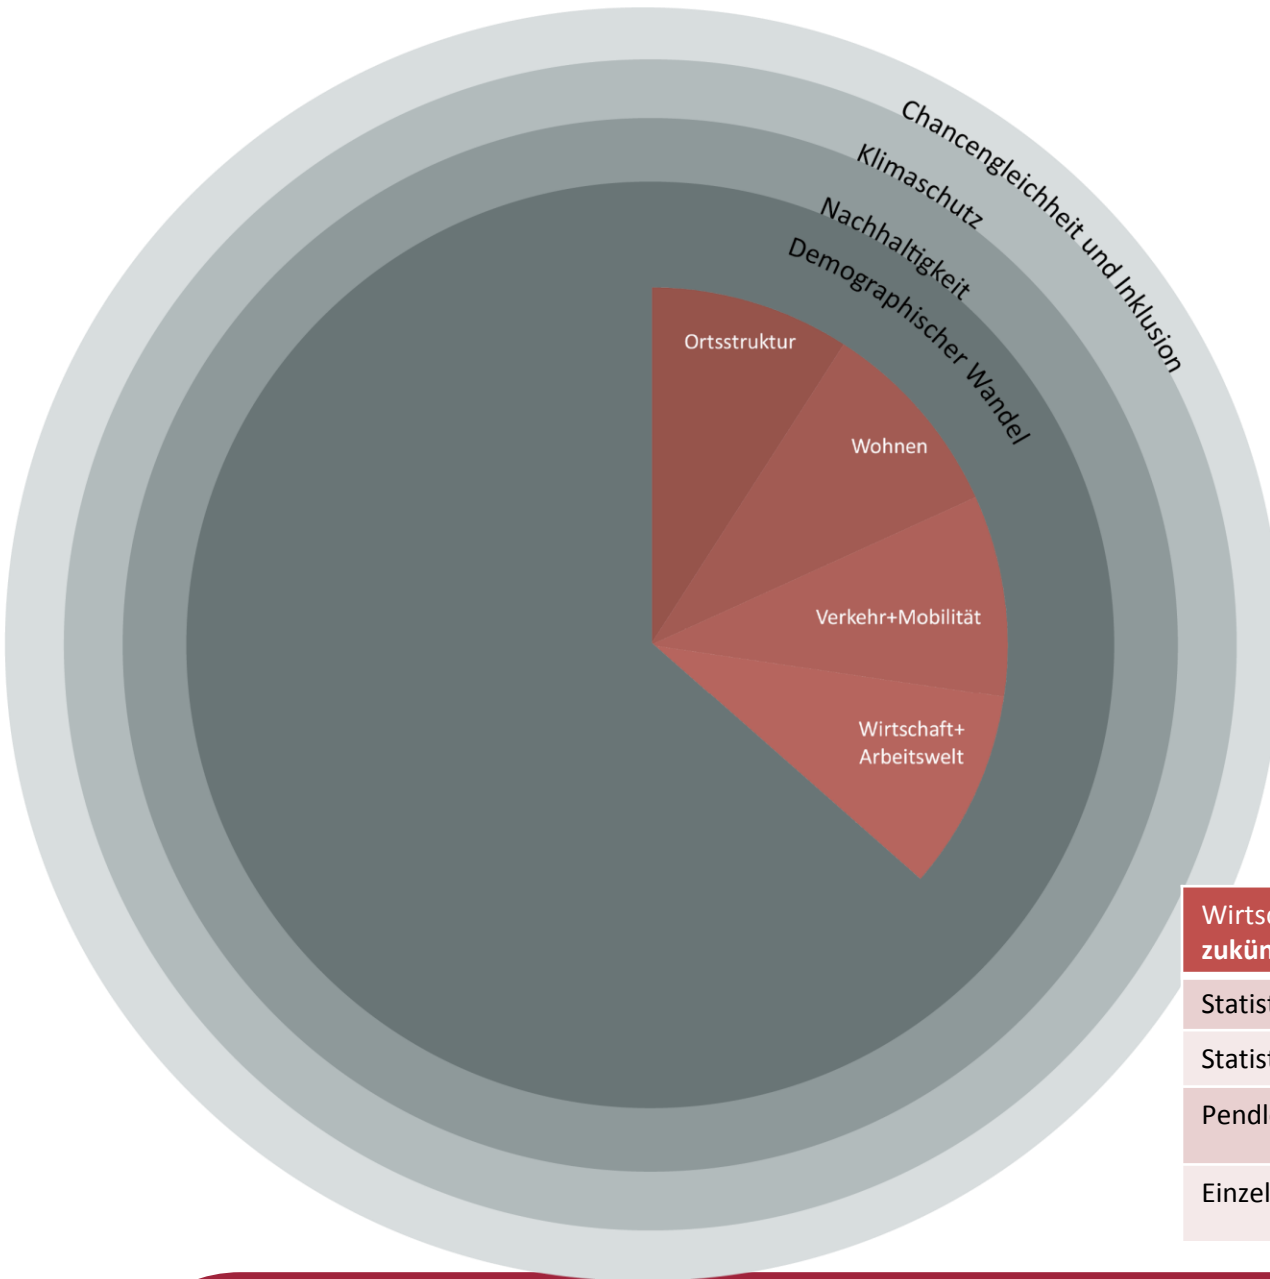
Chancengleichheit und Inklusion

Klimaschutz

Nachhaltigkeit

Demographischer Wandel

Ortsstruktur

Wohnen

Verkehr+Mobilität

Wirtschaft+ Arbeitswelt

| Wirts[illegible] **zukün**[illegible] |
|---|
| Statis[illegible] |
| Statis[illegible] |
| Pendl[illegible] |
| Einzel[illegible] |